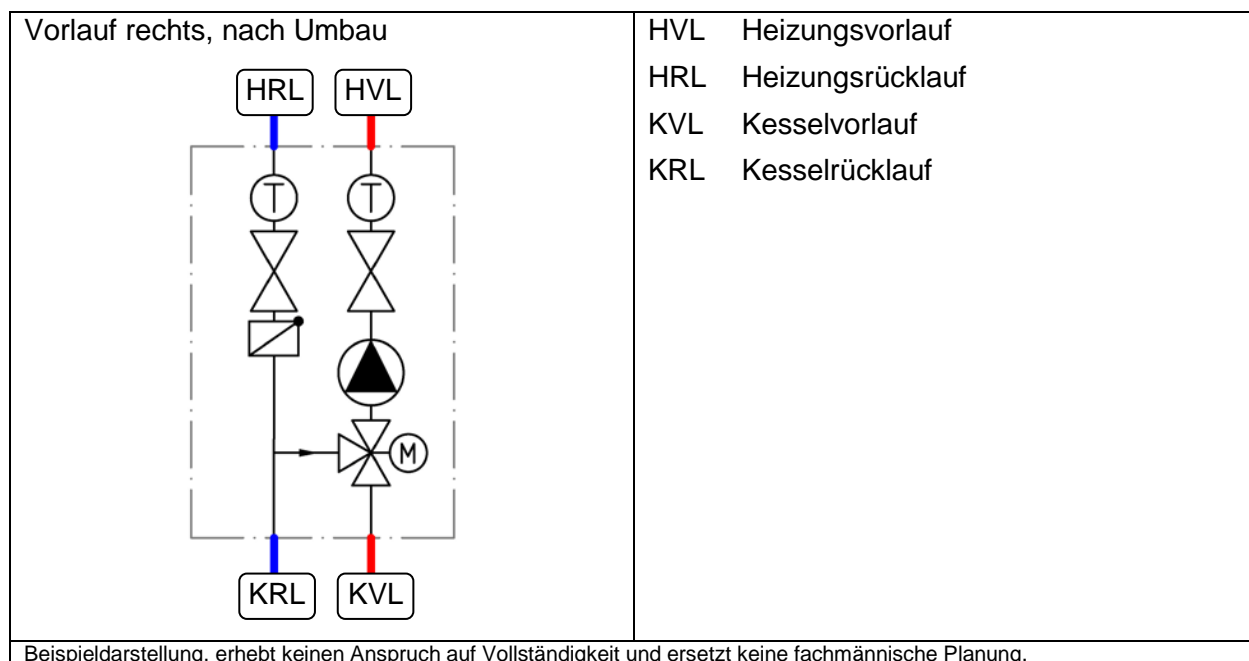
Vorlauf rechts, nach Umbau

HRL HVL

T T

M

KRL KVL

HVL Heizungsvorlauf
HRL Heizungsrücklauf
KVL Kesselvorlauf
KRL Kesselrücklauf

Beispieldarstellung, erhebt keinen Anspruch auf Vollständigkeit und ersetzt keine fachmännische Planung.